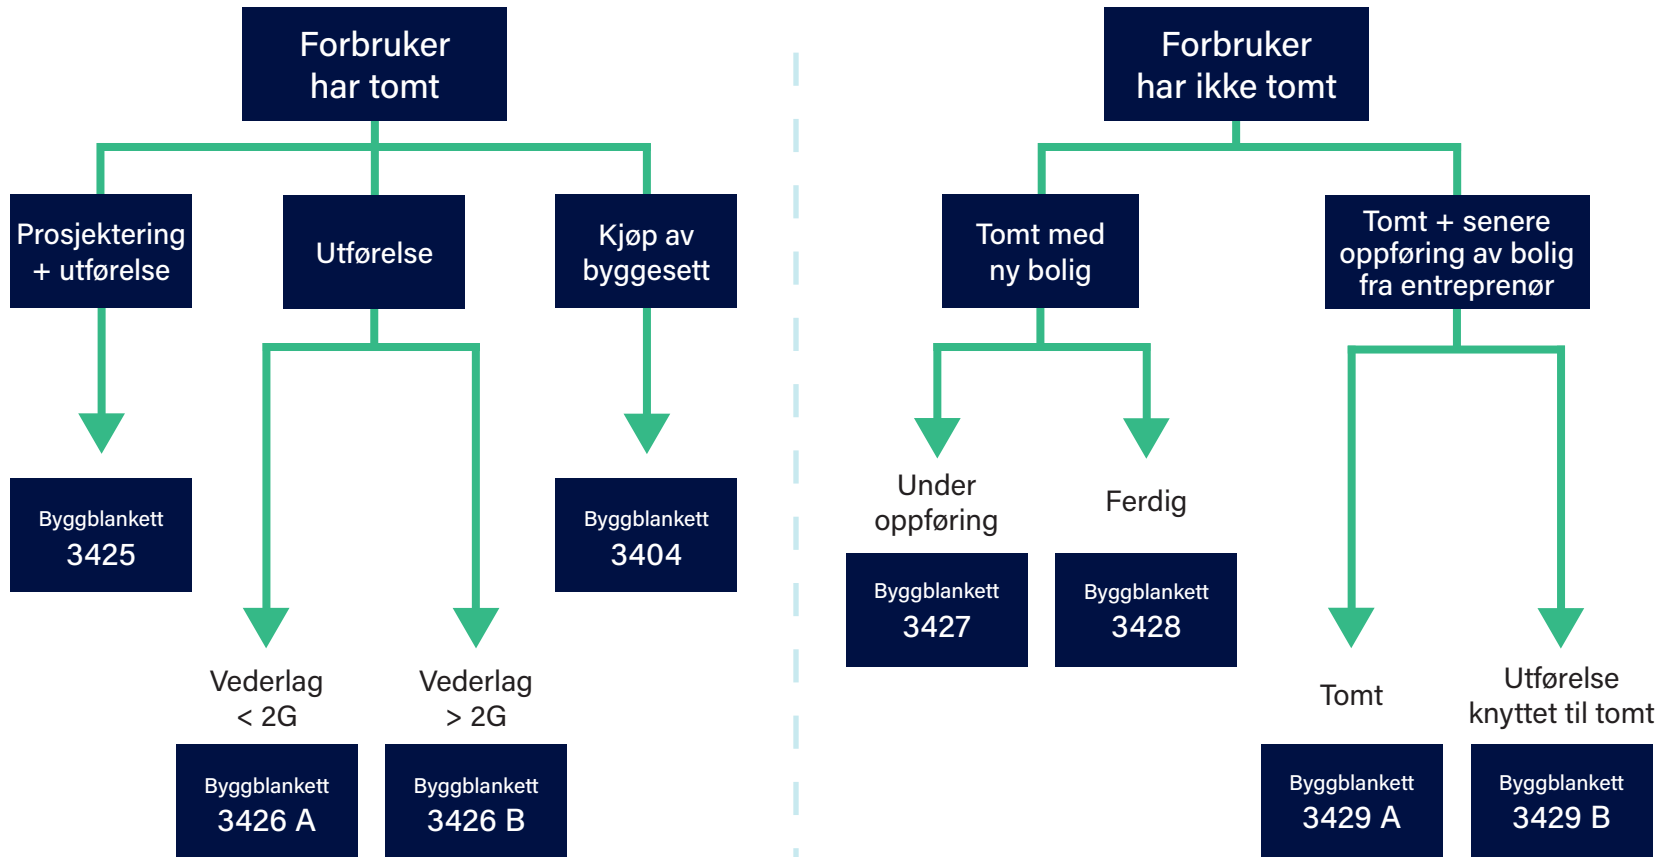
Forbruker har tomt

Prosjektering + utførelse

Utførelse

Kjøp av byggesett

Byggblankett 3425

Byggblankett 3404

Vederlag < 2G

Vederlag > 2G

Byggblankett 3426 A

Byggblankett 3426 B

Forbruker har ikke tomt

Tomt med ny bolig

Tomt + senere oppføring av bolig fra entreprenør

Under oppføring

Ferdig

Byggblankett 3427

Byggblankett 3428

Tomt

Utførelse knyttet til tomt

Byggblankett 3429 A

Byggblankett 3429 B